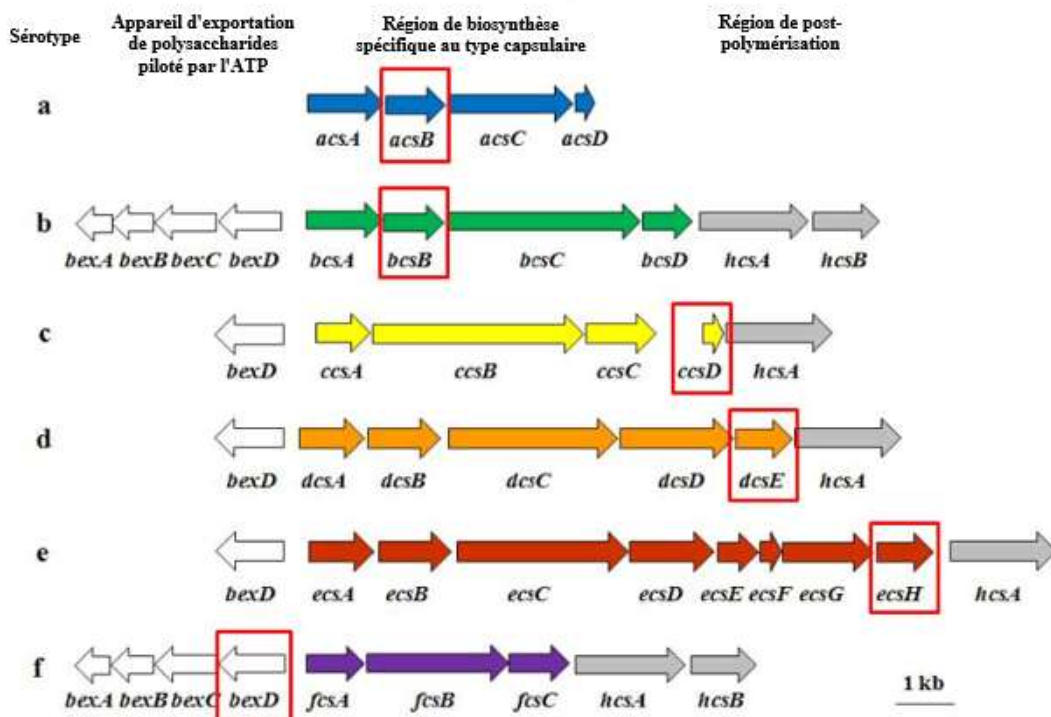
Sérotype

Appareil d'exportation de polysaccharides piloté par l'ATP

Région de biosynthèse spécifique au type capsulaire

Région de post-polymérisation

a
acsA acsB acsC acsD

b
bexA bexB bexC bexD bcsA bcsB bcsC bcsD hcsA hcsB

c
bexD ccsA ccsB ccsC ccsD hcsA

d
bexD dcsA dcsB dcsC dcsD dcsE hcsA

e
bexD ecsA ecsB ecsC ecsD ecsE ecsF ecsG ecsH hcsA

f
bexA bexB bexC bexD fcsA fcsB fcsC hcsA hcsB

1 kb